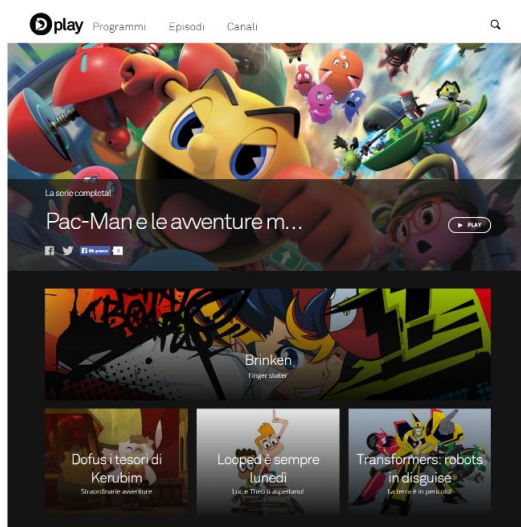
play Programmi Episodi Canali

La serie completa!

Pac-Man e le avventure m...

▶ PLAY

Mi piace

Brinken

Tinger skater

Dofus i tesori di Kerubim

Straordinarie avventure

Looped è sempre lunedì

Luc e Theo ti aspettano!

Transformers: robots in disguise

La terra è in pericolo